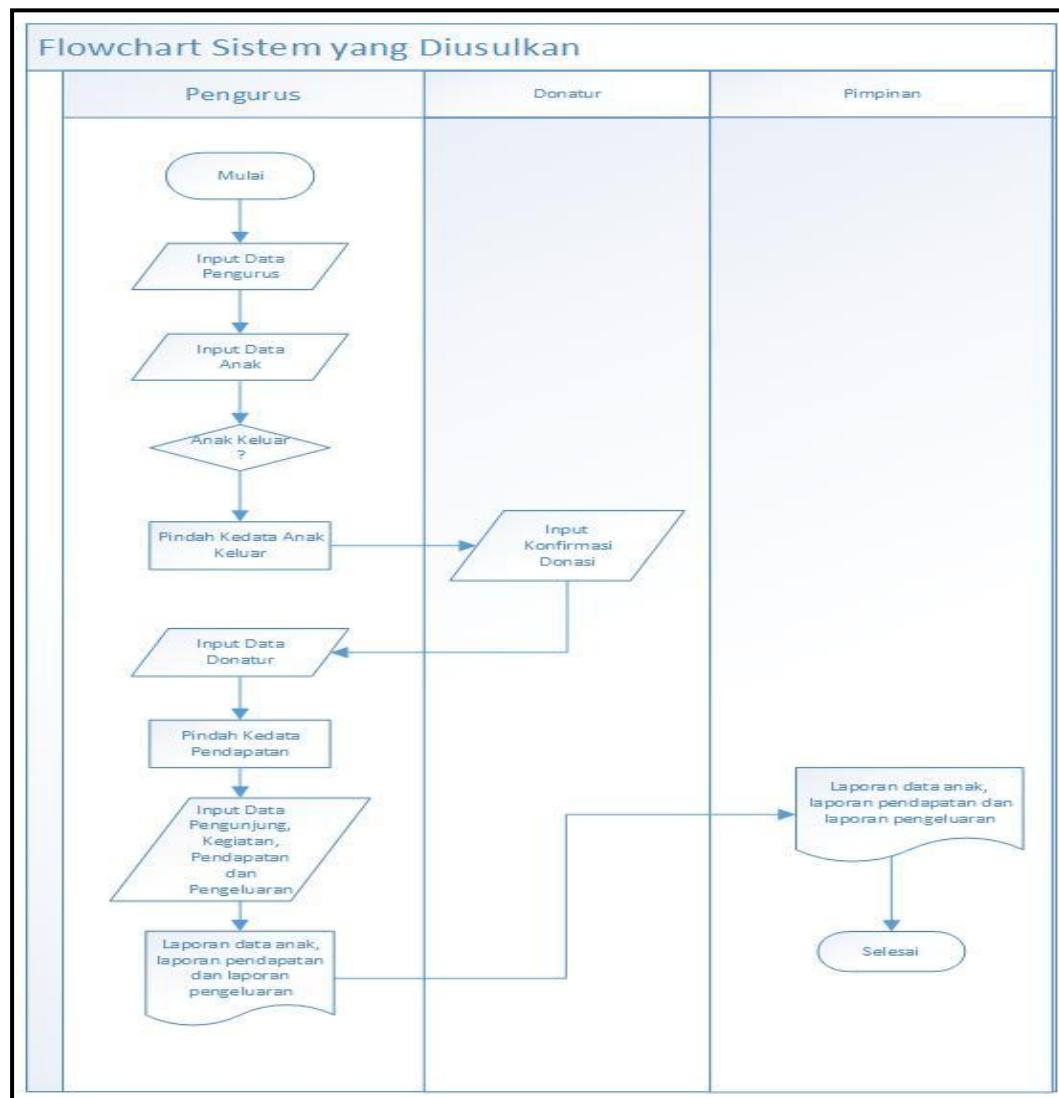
Flowchart Sistem yang Diusulkan

Pengurus

Donatur

Pimpinan

Mulai

Input Data Pengurus

Input Data Anak

Anak Keluar ?

Pindah Kedata Anak Keluar

Input Konfirmasi Donasi

Input Data Donatur

Pindah Kedata Pendapatan

Input Data Pengunjung, Kegiatan, Pendapatan dan Pengeluaran

Laporan data anak, laporan pendapatan dan laporan pengeluaran

Laporan data anak, laporan pendapatan dan laporan pengeluaran

Selesai